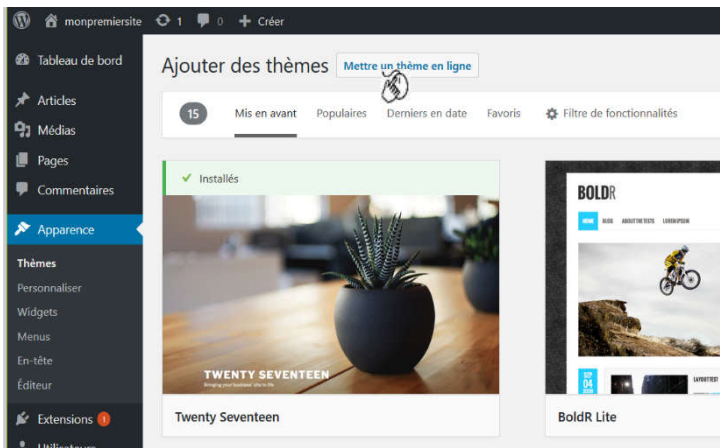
monpremiersite 1 0 Créer

Tableau de bord
Articles
Médias
Pages
Commentaires
Apparence
Thèmes
Personnaliser
Widgets
Menus
En-tête
Éditeur
Extensions 1
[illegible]

Ajouter des thèmes
Mettre un thème en ligne

15
Mis en avant
Populaires
Derniers en date
Favoris
Filtre de fonctionnalités

Installés

TWENTY SEVENTEEN
Bringing your business' site to life

Twenty Seventeen

BOLDR
HOME BLOG ABOUT THE TESTS LOREMIPSUM
SEP 04 2016
LAYOUT TEST

BoldR Lite